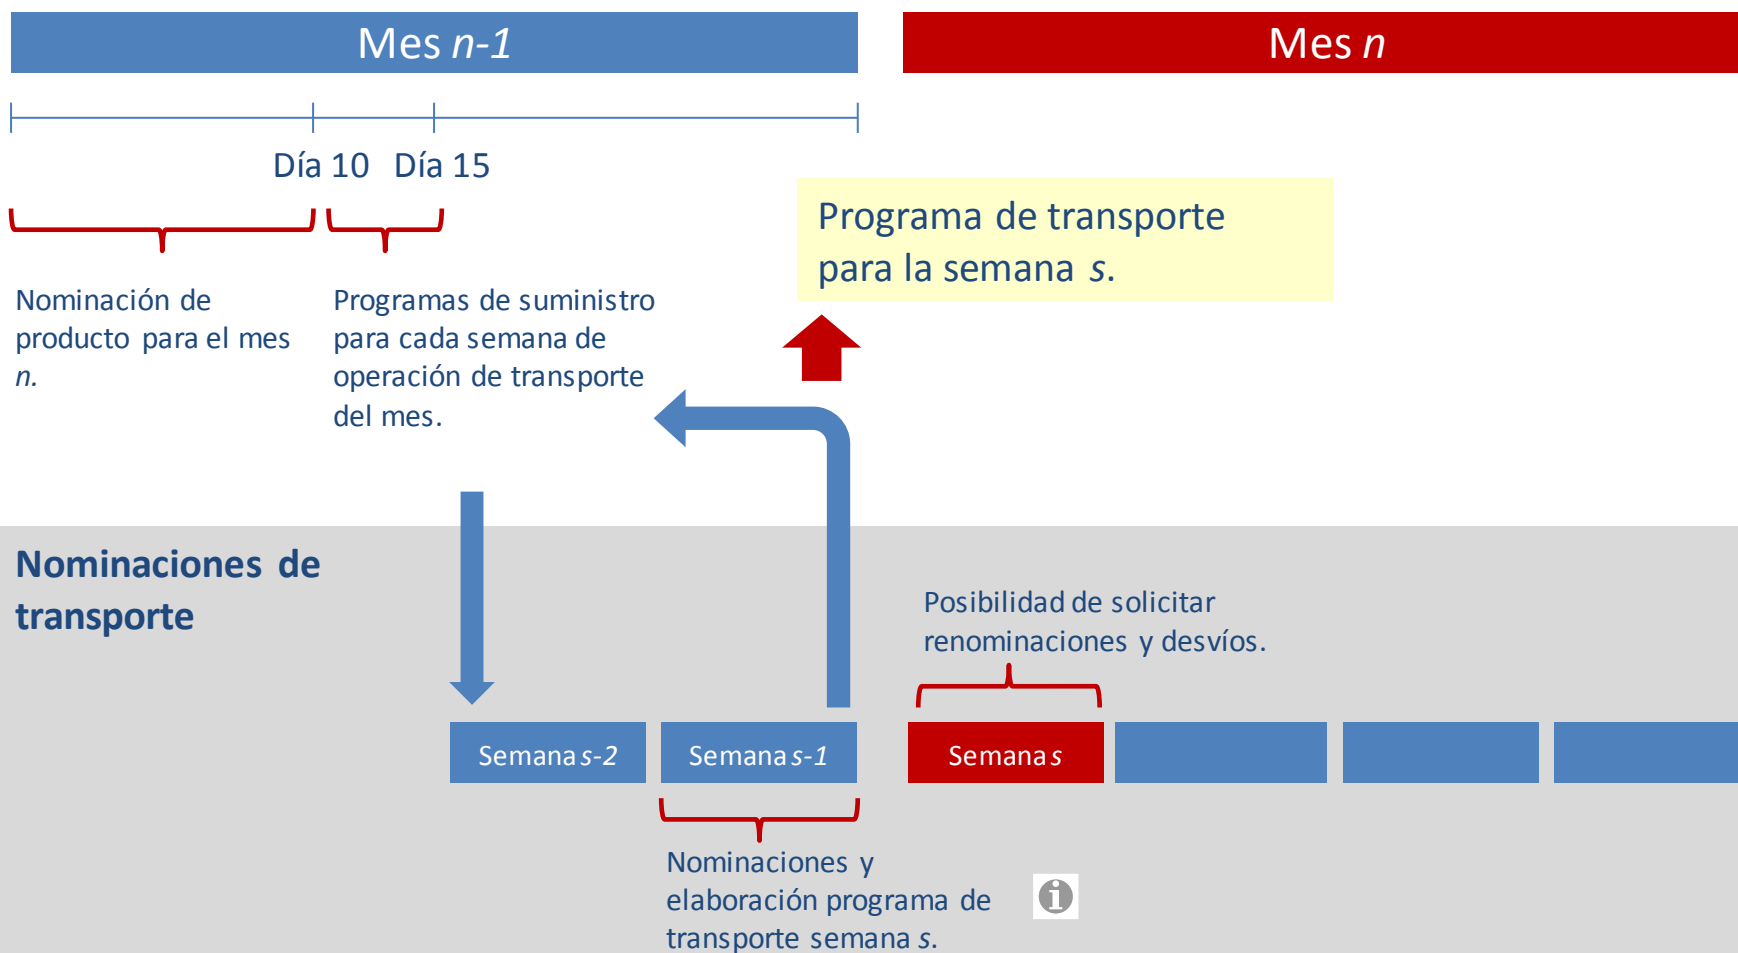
Mes *n-1*

Mes *n*

Día 10 Día 15

Programa de transporte para la semana *s*.

Nominación de producto para el mes *n*.

Programas de suministro para cada semana de operación de transporte del mes.

Nominaciones de transporte

Posibilidad de solicitar renominaciones y desvíos.

Semana *s-2*

Semana *s-1*

Semana *s*

Nominaciones y elaboración programa de transporte semana *s*.

i